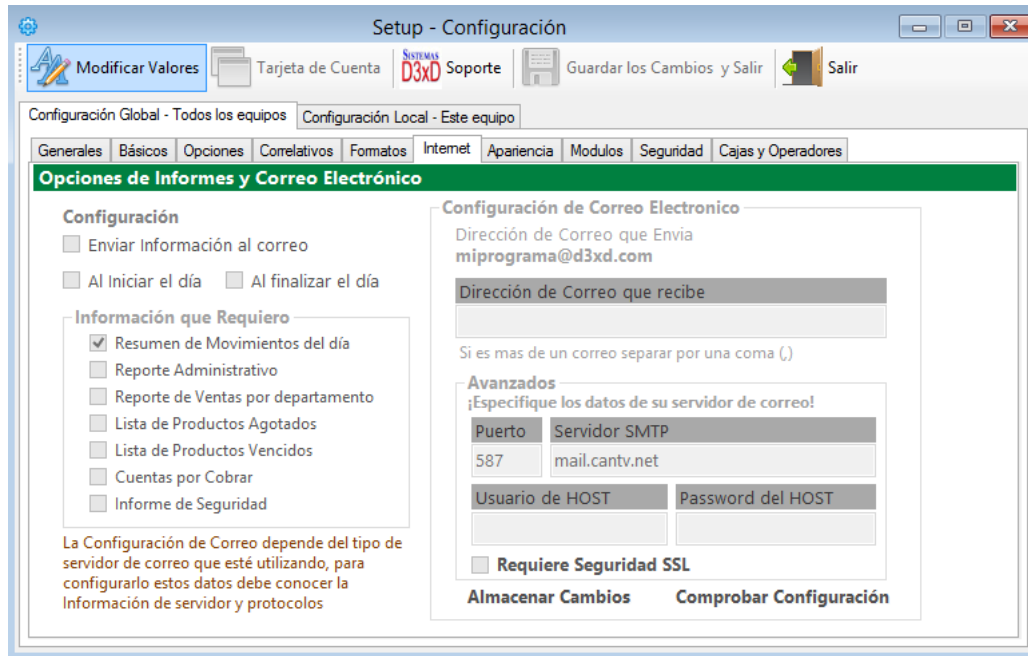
Setup - Configuración

Modificar Valores | Tarjeta de Cuenta | SISTEMAS D3xD Soporte | Guardar los Cambios y Salir | Salir

Configuración Global - Todos los equipos | Configuración Local - Este equipo

Generales | Básicos | Opciones | Correlativos | Formatos | Internet | Apariencia | Modulos | Seguridad | Cajas y Operadores

Opciones de Informes y Correo Electrónico

Configuración

Enviar Información al correo

Al Iniciar el día   Al finalizar el día

Información que Requiero

Resumen de Movimientos del día
Reporte Administrativo
Reporte de Ventas por departamento
Lista de Productos Agotados
Lista de Productos Vencidos
Cuentas por Cobrar
Informe de Seguridad

La Configuración de Correo depende del tipo de servidor de correo que esté utilizando, para configurarlo estos datos debe conocer la Información de servidor y protocolos

Configuración de Correo Electronico

Dirección de Correo que Envia
miprograma@d3xd.com

Dirección de Correo que recibe

Si es mas de un correo separar por una coma (,)

Avanzados
¡Especifique los datos de su servidor de correo!

| Puerto | Servidor SMTP |
|---|---|
| 587 | mail.cantv.net |

| Usuario de HOST | Password del HOST |
|---|---|
| | |

Requiere Seguridad SSL

Almacenar Cambios   Comprobar Configuración